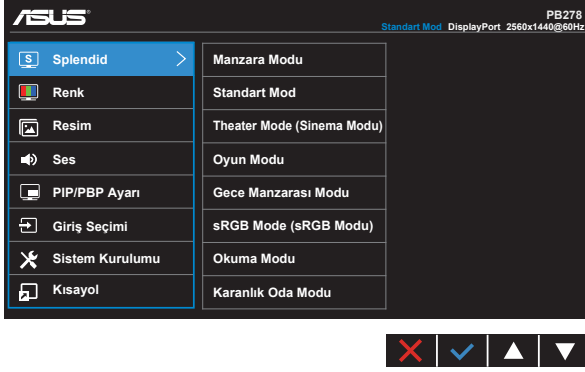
ASUS

PB278
Standart Mod DisplayPort 2560x1440@60Hz

S Splendid
Renk
Resim
Ses
PIP/PBP Ayarı
Giriş Seçimi
Sistem Kurulumu
Kısayol

Manzara Modu
Standart Mod
Theater Mode (Sinema Modu)
Oyun Modu
Gece Manzarası Modu
sRGB Mode (sRGB Modu)
Okuma Modu
Karanlık Oda Modu